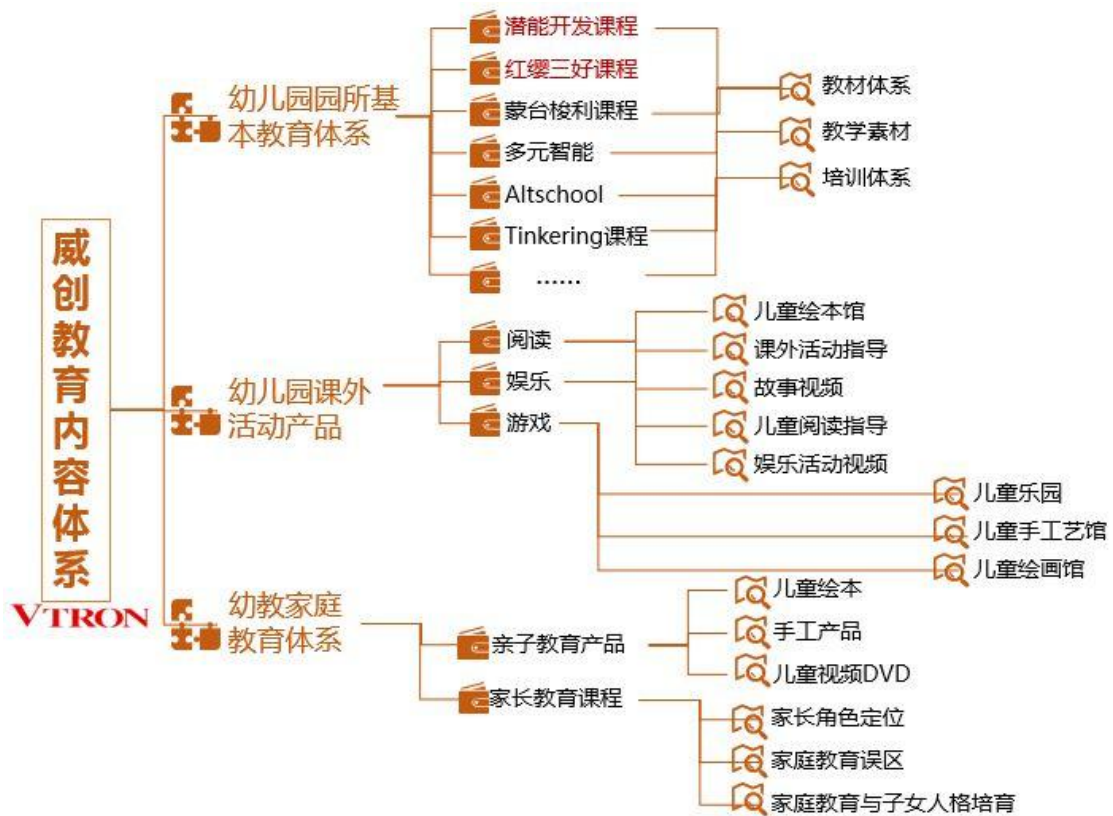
威创教育内容体系

VTRON

幼儿园园所基本教育体系

潜能开发课程
红缨三好课程
蒙台梭利课程
多元智能
Altschool
Tinkering课程
......

教材体系
教学素材
培训体系

幼儿园课外活动产品

阅读
娱乐
游戏

儿童绘本馆
课外活动指导
故事视频
儿童阅读指导
娱乐活动视频

儿童乐园
儿童手工艺馆
儿童绘画馆

幼教家庭教育体系

亲子教育产品
家长教育课程

儿童绘本
手工产品
儿童视频DVD

家长角色定位
家庭教育误区
家庭教育与子女人格培育